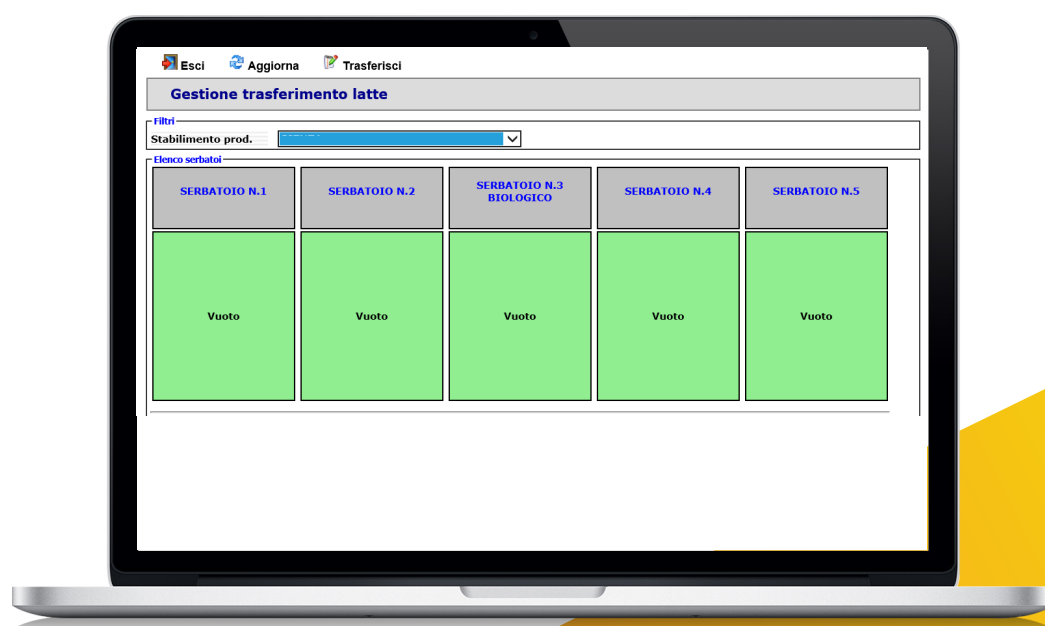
Esci Aggiorna Trasferisci

Gestione trasferimento latte

Filtri

Stabilimento prod. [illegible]

Elenco serbatoi

| SERBATOIO N.1 | SERBATOIO N.2 | SERBATOIO N.3 BIOLOGICO | SERBATOIO N.4 | SERBATOIO N.5 |
|---|---|---|---|---|
| Vuoto | Vuoto | Vuoto | Vuoto | Vuoto |